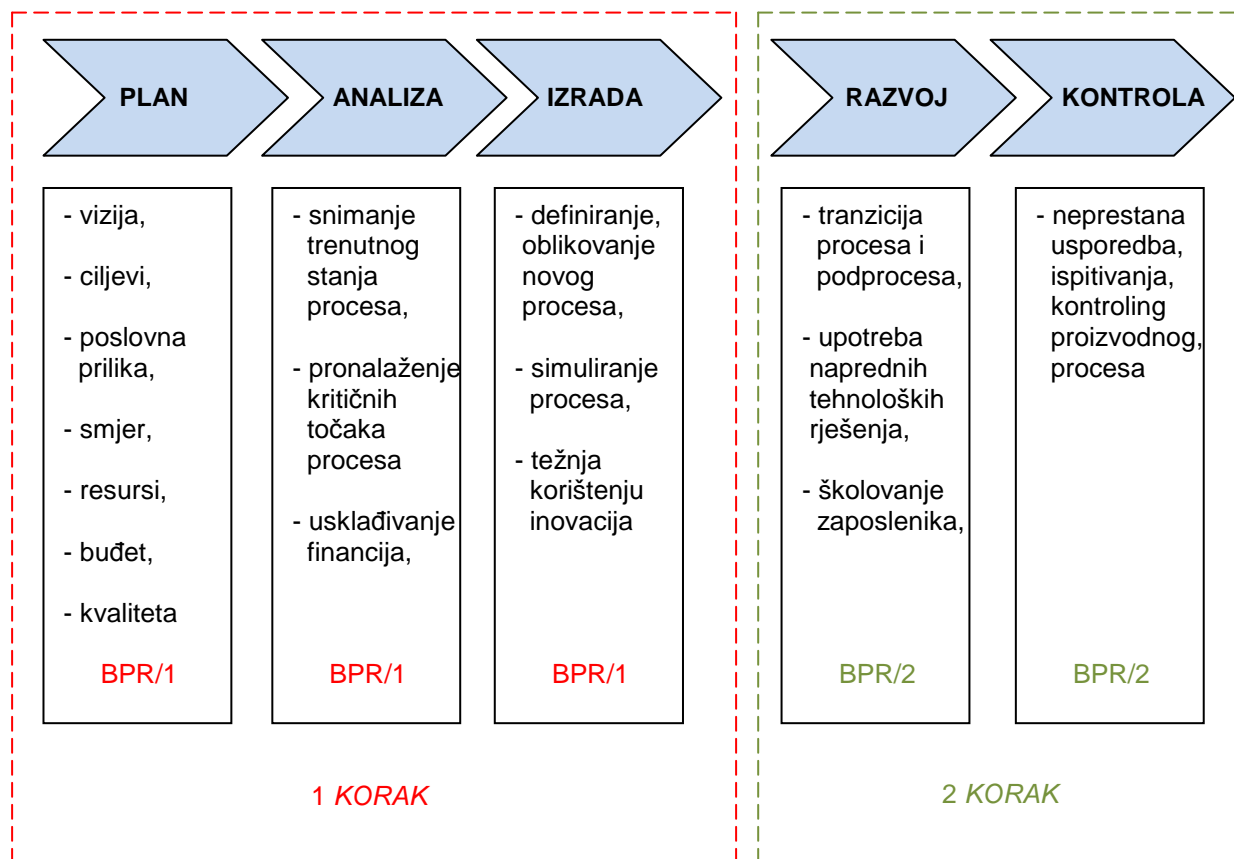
PLAN

ANALIZA

IZRADA

RAZVOJ

KONTROLA

- vizija,

- ciljevi,

- poslovna prilika,

- smjer,

- resursi,

- buđet,

- kvaliteta

BPR/1

- snimanje trenutnog stanja procesa,

- pronalaženje kritičnih točaka procesa

- usklađivanje financija,

BPR/1

- definiranje, oblikovanje novog procesa,

- simuliranje procesa,

- težnja korištenju inovacija

BPR/1

- tranzicija procesa i podprocesa,

- upotreba naprednih tehnoloških rješenja,

- školovanje zaposlenika,

BPR/2

- neprestana usporedba, ispitivanja, kontroling proizvodnog, procesa

BPR/2

1 KORAK

2 KORAK